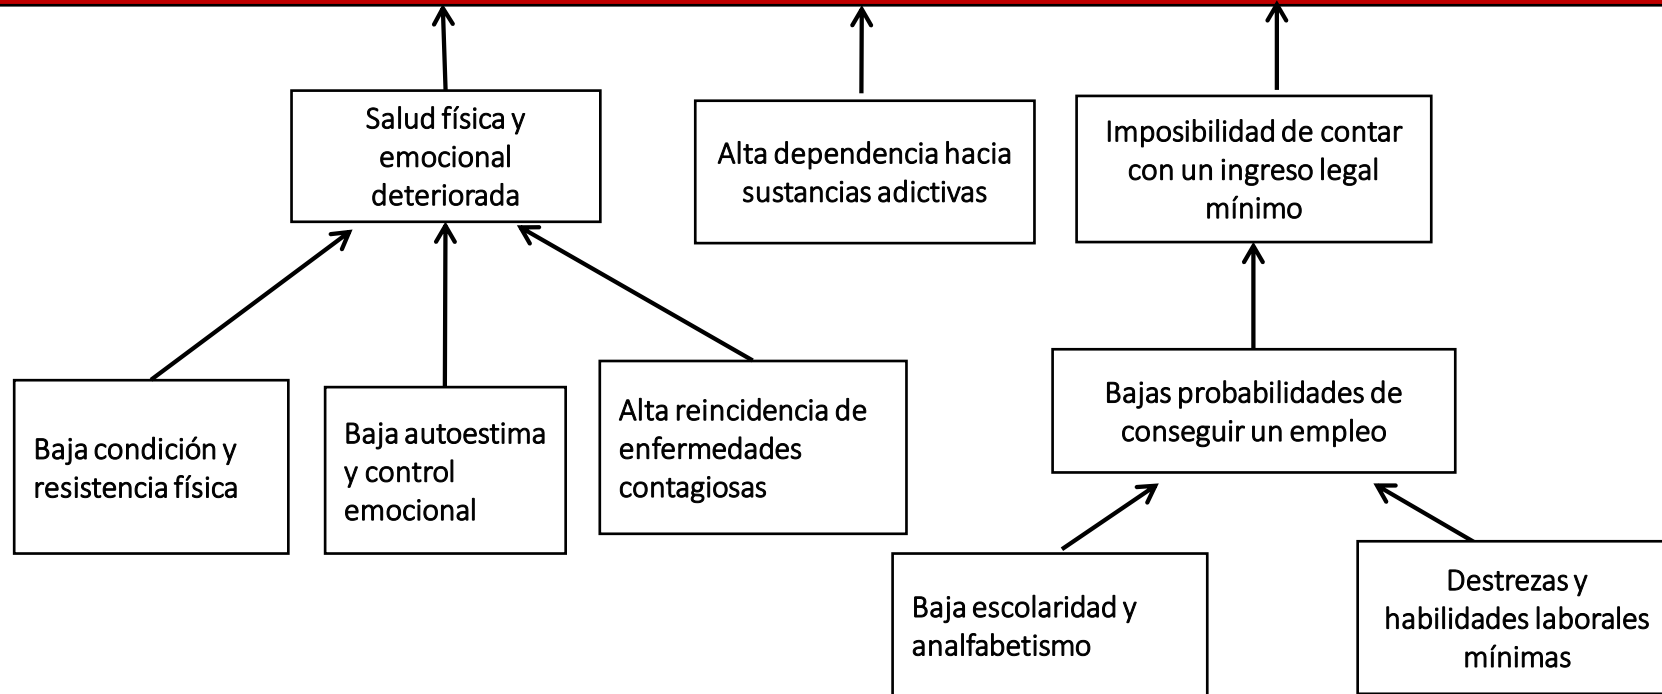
Salud física y emocional deteriorada

Alta dependencia hacia sustancias adictivas

Imposibilidad de contar con un ingreso legal mínimo

Baja condición y resistencia física

Baja autoestima y control emocional

Alta reincidencia de enfermedades contagiosas

Bajas probabilidades de conseguir un empleo

Baja escolaridad y analfabetismo

Destrezas y habilidades laborales mínimas